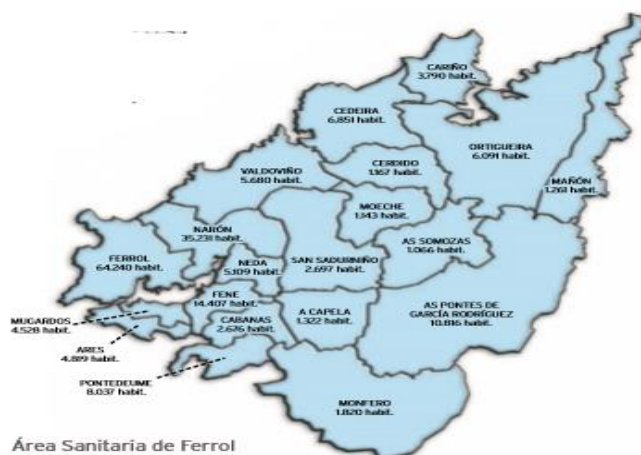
CARIÑO
3.790 habit.

CEDEIRA
6.851 habit.

ORTIGUEIRA
6.091 habit.

MAÑÓN
1.261 habit.

VALDOVIÑO
5.680 habit.

CERDIDO
1.167 habit.

MOECHE
1.343 habit.

NARÓN
35.231 habit.

AS SOMOZAS
1.066 habit.

FERROL
64.240 habit.

NEDA
5.109 habit.

SAN SADURNIÑO
2.697 habit.

FENE
14.407 habit.

MUGARDOS
4.528 habit.

CABANAS
2.676 habit.

A CAPELA
1.322 habit.

AS PONTES DE
GARCÍA RODRÍGUEZ
10.816 habit.

ARES
4.889 habit.

PONTEDEUME
8.037 habit.

MONFERO
1.820 habit.

Área Sanitaria de Ferrol